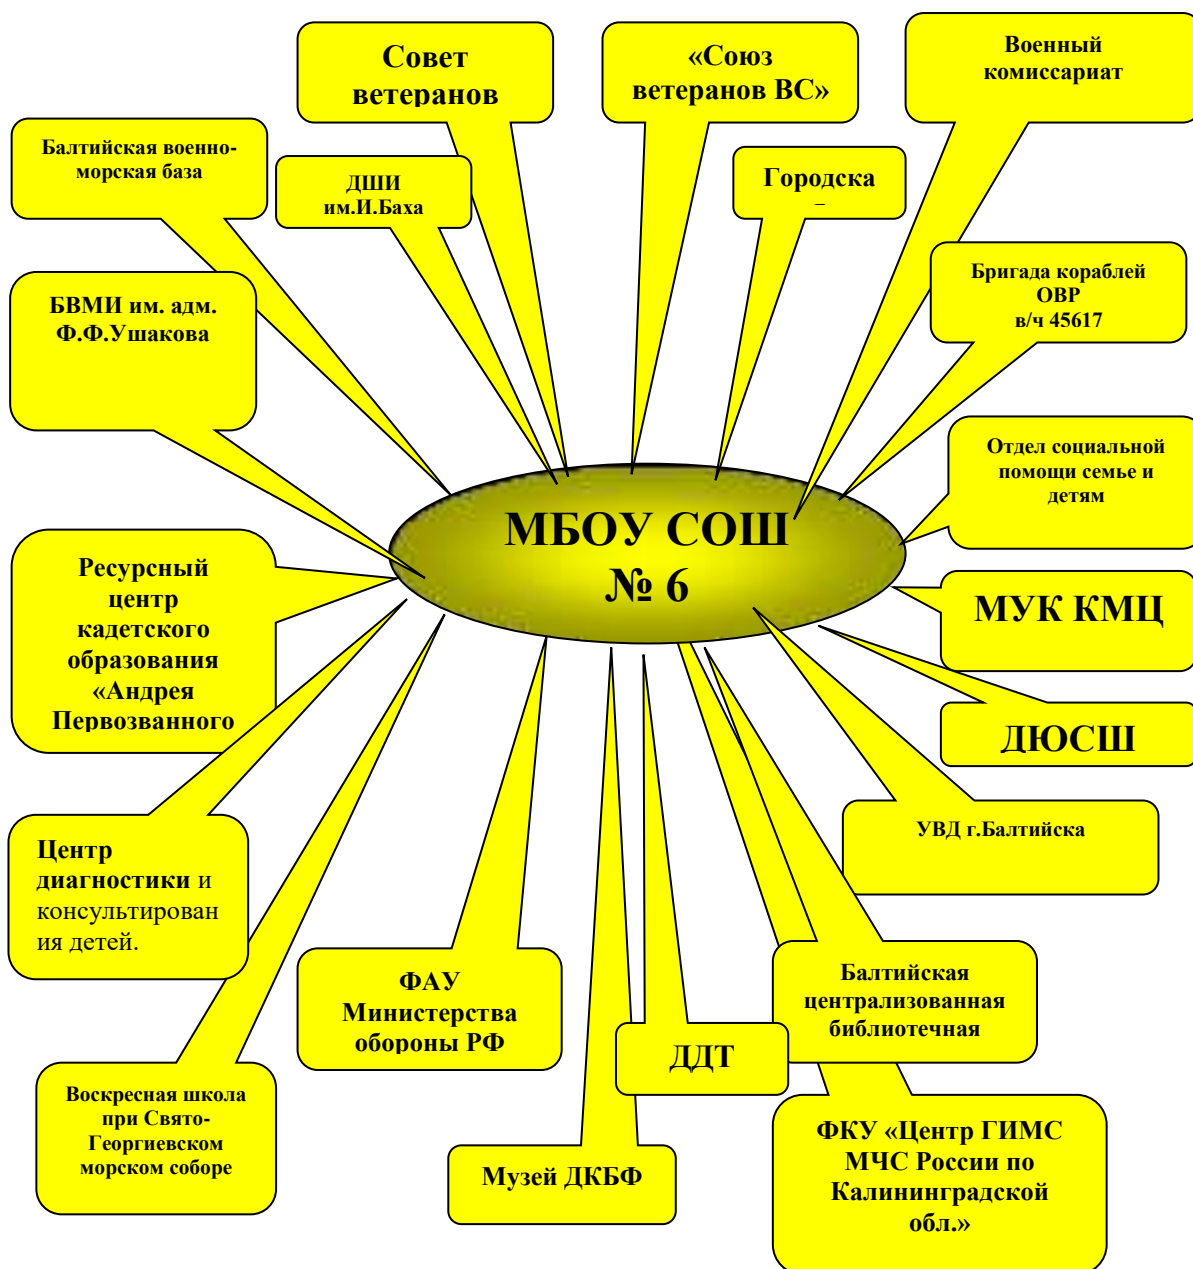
Совет ветеранов

«Союз ветеранов ВС»

Военный комиссариат

Балтийская военно-морская база

ДШИ им.И.Баха

Городска

Бригада кораблей ОВР в/ч 45617

БВМИ им. адм. Ф.Ф.Ушакова

Отдел социальной помощи семье и детям

МБОУ СОШ № 6

Ресурсный центр кадетского образования «Андрея Первозванного

МУК КМЦ

ДЮСШ

УВД г.Балтийска

Центр диагностики и консультирования детей.

ФАУ Министерства обороны РФ

Балтийская централизованная библиотечная

ДДТ

ФКУ «Центр ГИМС МЧС России по Калининградской обл.»

Воскресная школа при Свято-Георгиевском морском соборе

Музей ДКБФ